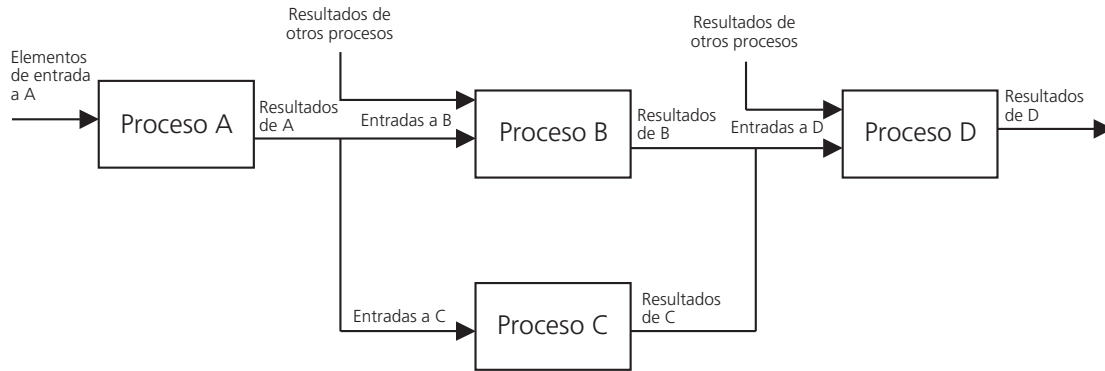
Elementos de entrada a A

Proceso A

Resultados de A

Resultados de otros procesos

Entradas a B

Proceso B

Resultados de B

Resultados de otros procesos

Entradas a D

Proceso D

Resultados de D

Entradas a C

Proceso C

Resultados de C